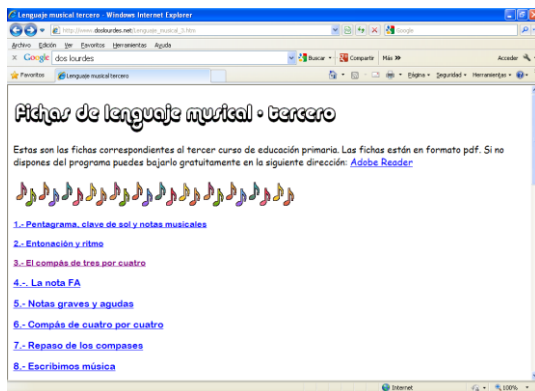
Lenguaje musical tercero - Windows Internet Explorer

http://www.doslourdes.net/Lenguaje_musical_3.htm

Google

Archivo Edición Ver Favoritos Herramientas Ayuda

Google dos lourdes

Buscar • Compartir Más »

Acceder

Favoritos Lenguaje musical tercero

Página • Seguridad • Herramientas •

Fichas de lenguaje musical - tercero

Estas son las fichas correspondientes al tercer curso de educación primaria. Las fichas están en formato pdf. Si no dispones del programa puedes bajarlo gratuitamente en la siguiente dirección: Adobe Reader

1.- Pentagrama, clave de sol y notas musicales

2.- Entonación y ritmo

3.- El compás de tres por cuatro

4.-. La nota FA

5.- Notas graves y agudas

6.- Compás de cuatro por cuatro

7.- Repaso de los compases

8.- Escribimos música

Internet

100%